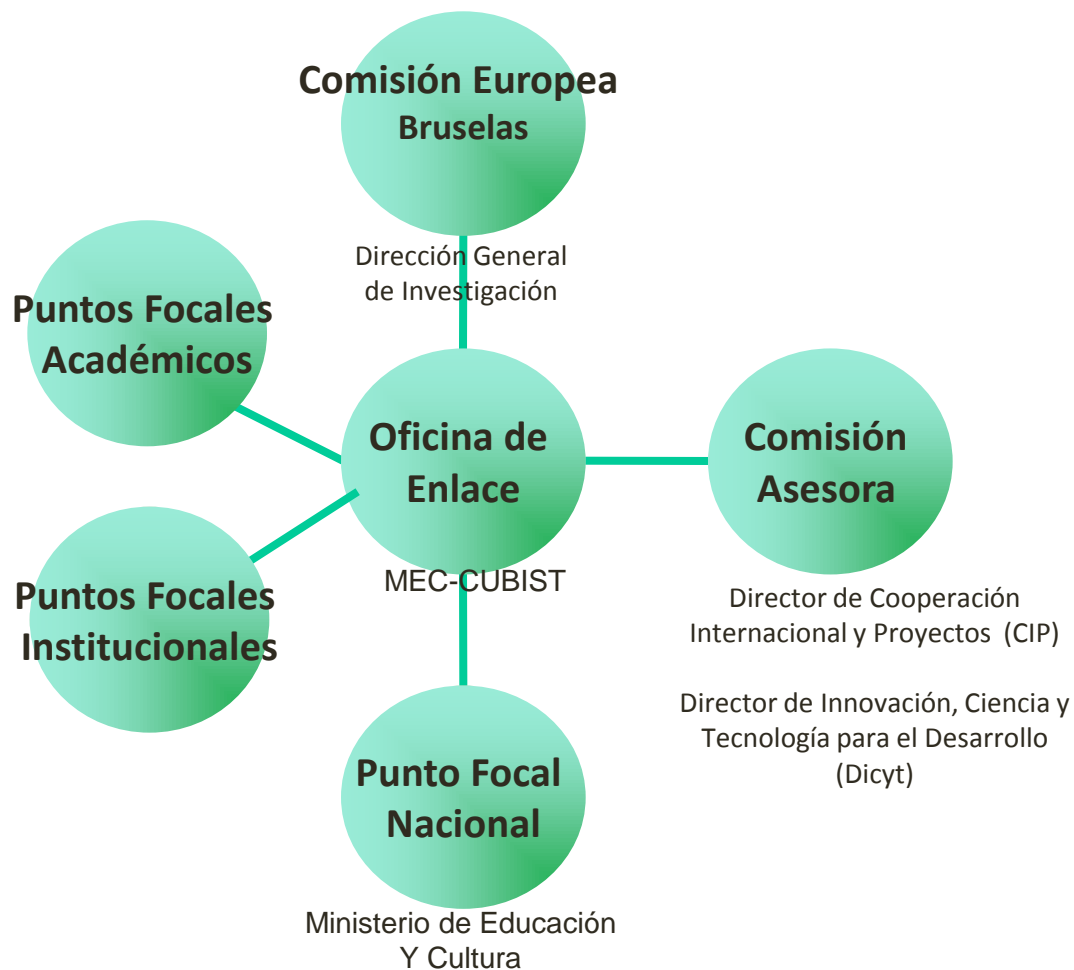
Comisión Europea
Bruselas

Dirección General de Investigación

Puntos Focales Académicos

Oficina de Enlace

MEC-CUBIST

Comisión Asesora

Director de Cooperación Internacional y Proyectos (CIP)

Director de Innovación, Ciencia y Tecnología para el Desarrollo (Dicyt)

Puntos Focales Institucionales

Punto Focal Nacional

Ministerio de Educación Y Cultura